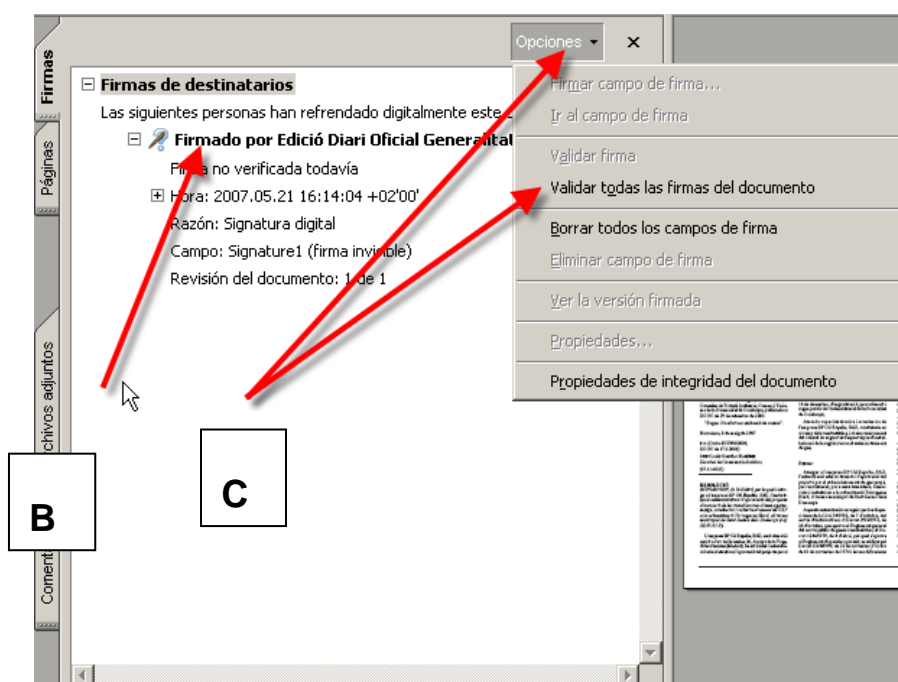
Firmas

Páginas

rchivos adjuntos

Coment

Opciones ▾ ×

⊟ Firmas de destinatarios

Las siguientes personas han refrendado digitalmente este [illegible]

⊟ Firmado por Edició Diari Oficial Generalitat

Firma no verificada todavía

⊞ Hora: 2007.05.21 16:14:04 +02'00'

Razón: Signatura digital

Campo: Signature1 (firma invisible)

Revisión del documento: 1 de 1

Firmar campo de firma...

Ir al campo de firma

Validar firma

Validar todas las firmas del documento

Borrar todos los campos de firma

Eliminar campo de firma

Ver la versión firmada

Propiedades...

Propiedades de integridad del documento

B

C